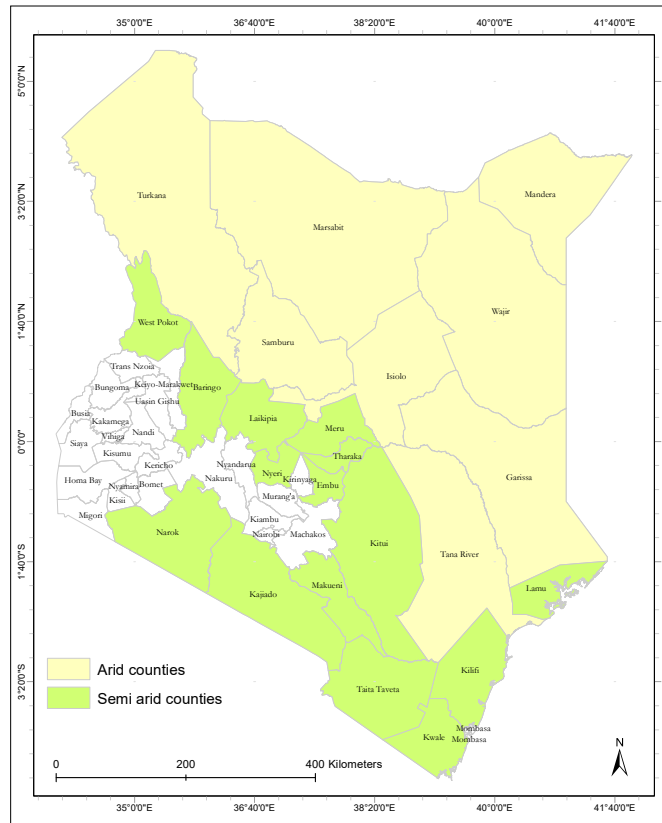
35°0'0"E 36°40'0"E 38°20'0"E 40°0'0"E 41°40'0"E

5°0'0"N
3°20'0"N
1°40'0"N
0°0'0"
1°40'0"S
3°20'0"S

Turkana
Marsabit
Mandera
Wajir
West Pokot
Samburu
Isiolo
Trans Nzoia
Bungoma
Keiyo-Marakwet
Baringo
Uasin Gishu
Busia
Kakamega
Vihiga
Nandi
Laikipia
Meru
Siaya
Kisumu
Kericho
Nyandarua
Tharaka
Homa Bay
Nyamira
Bomet
Nakuru
Nyeri
Kirinyaga
Embu
Garissa
Kisii
Murang'a
Migori
Kiambu
Nairobi
Machakos
Narok
Kitui
Tana River
Lamu
Makueni
Kajiado
Kilifi
Taita Taveta
Mombasa
Kwale
Mombasa

Arid counties
Semi arid counties

N

0 200 400 Kilometers

35°0'0"E 36°40'0"E 38°20'0"E 40°0'0"E 41°40'0"E